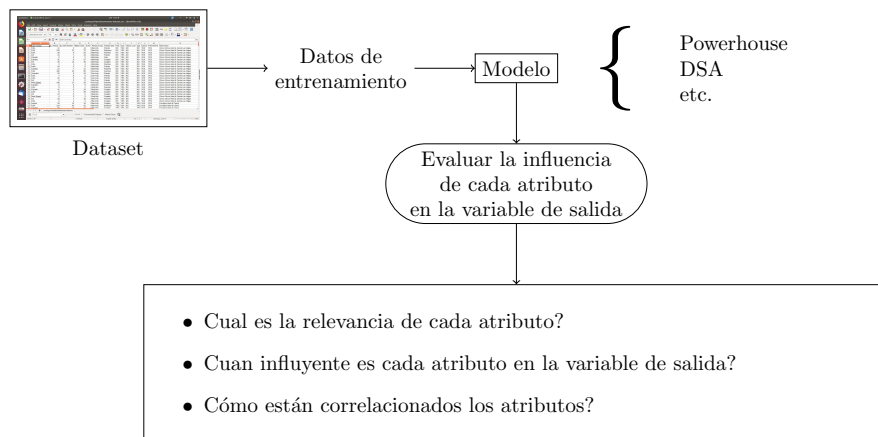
Dataset

Datos de entrenamiento

Modelo

Powerhouse
DSA
etc.

Evaluar la influencia de cada atributo en la variable de salida

• Cual es la relevancia de cada atributo?
• Cuan influyente es cada atributo en la variable de salida?
• Cómo están correlacionados los atributos?